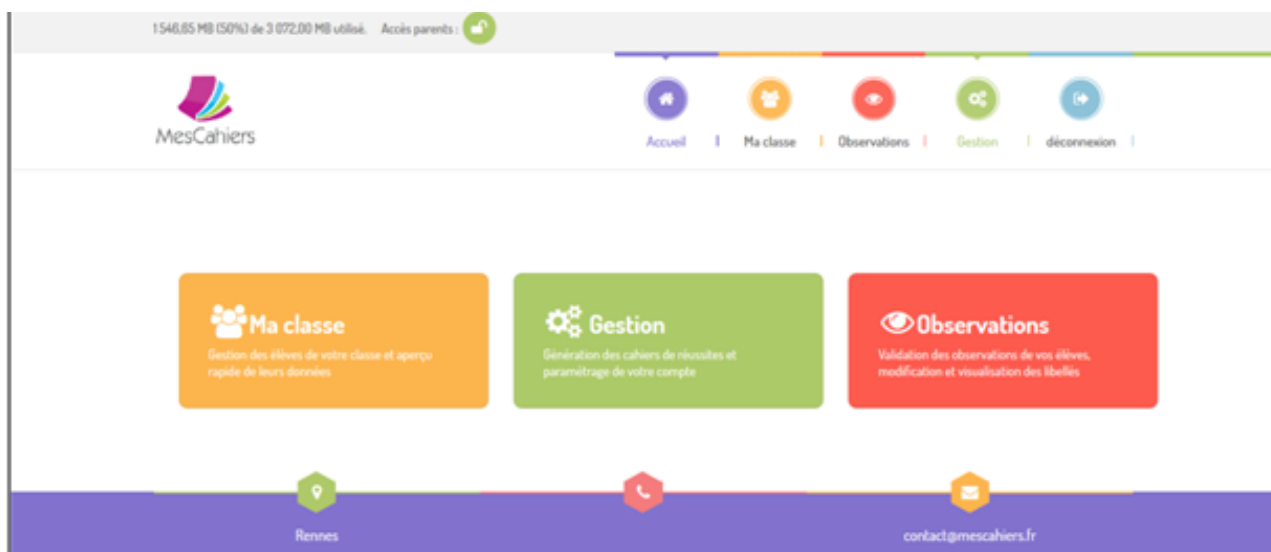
1 546,65 MB (50%) de 3 072,00 MB utilisé. Accès parents :

MesCahiers

Accueil | Ma classe | Observations | Gestion | déconnexion |

Ma classe
Gestion des élèves de votre classe et aperçu rapide de leurs données

Gestion
Génération des cahiers de réussites et paramétrage de votre compte

Observations
Validation des observations de vos élèves, modification et visualisation des libellés

Rennes

contact@mescahiers.fr